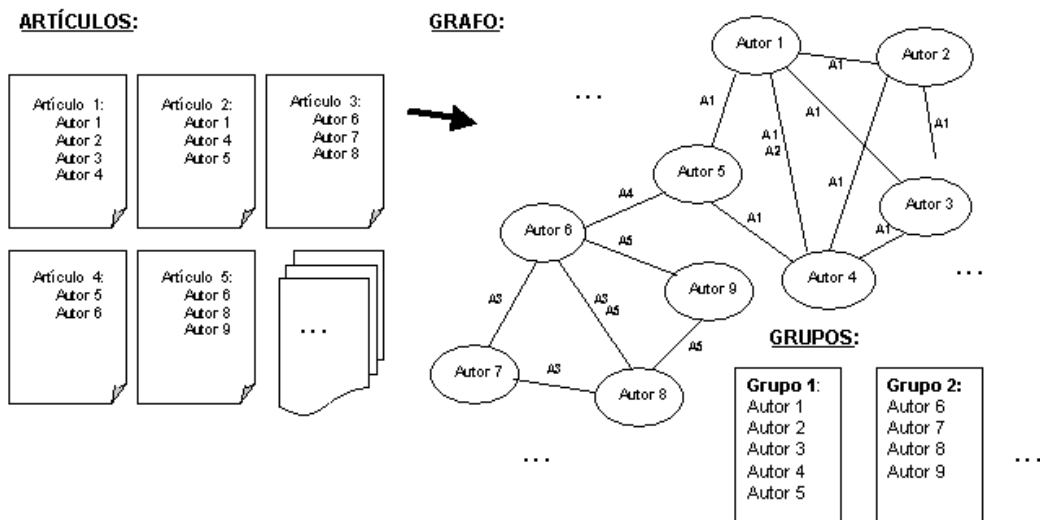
ARTÍCULOS:

Artículo 1:
Autor 1
Autor 2
Autor 3
Autor 4

Artículo 2:
Autor 1
Autor 4
Autor 5

Artículo 3:
Autor 6
Autor 7
Autor 8

Artículo 4:
Autor 5
Autor 6

Artículo 5:
Autor 6
Autor 8
Autor 9

...

GRAFO:

...

Autor 1
Autor 2
A1
A1
A1
A1
A1
A2
Autor 5
A4
A1
A1
Autor 3
A1
Autor 6
A5
Autor 4
...
Autor 9
A3
A3
A5
A5
Autor 7
A3
Autor 8

...

GRUPOS:

Grupo 1:
Autor 1
Autor 2
Autor 3
Autor 4
Autor 5

Grupo 2:
Autor 6
Autor 7
Autor 8
Autor 9

...